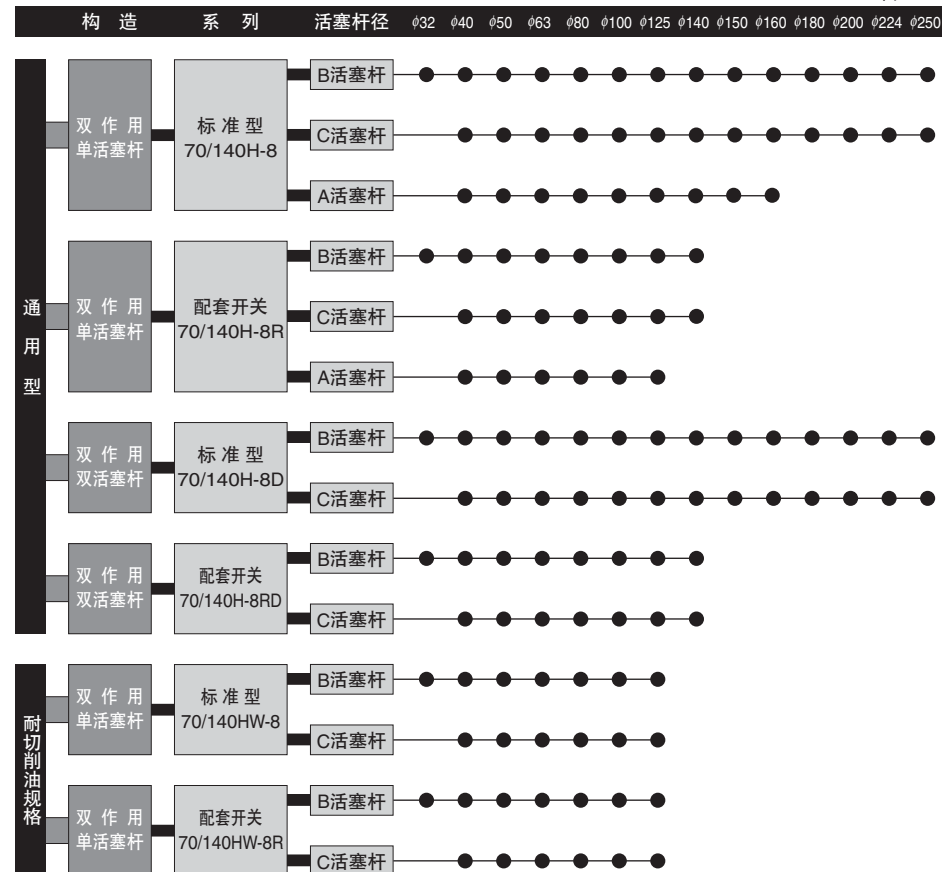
| 构 造 | 系 列 | 活塞杆径 | $\phi$32 | $\phi$40 | $\phi$50 | $\phi$63 | $\phi$80 | $\phi$100 | $\phi$125 | $\phi$140 | $\phi$150 | $\phi$160 | $\phi$180 | $\phi$200 | $\phi$224 | $\phi$250 |
|---|---|---|---|---|---|---|---|---|---|---|---|---|---|---|---|---|

通用型

双 作 用 单活塞杆 — 标 准 型 70/140H-8 — B活塞杆, C活塞杆, A活塞杆

双 作 用 单活塞杆 — 配套开关 70/140H-8R — B活塞杆, C活塞杆, A活塞杆

双 作 用 双活塞杆 — 标 准 型 70/140H-8D — B活塞杆, C活塞杆

双 作 用 双活塞杆 — 配套开关 70/140H-8RD — B活塞杆, C活塞杆

耐切削油规格

双 作 用 单活塞杆 — 标 准 型 70/140HW-8 — B活塞杆, C活塞杆

双 作 用 单活塞杆 — 配套开关 70/140HW-8R — B活塞杆, C活塞杆